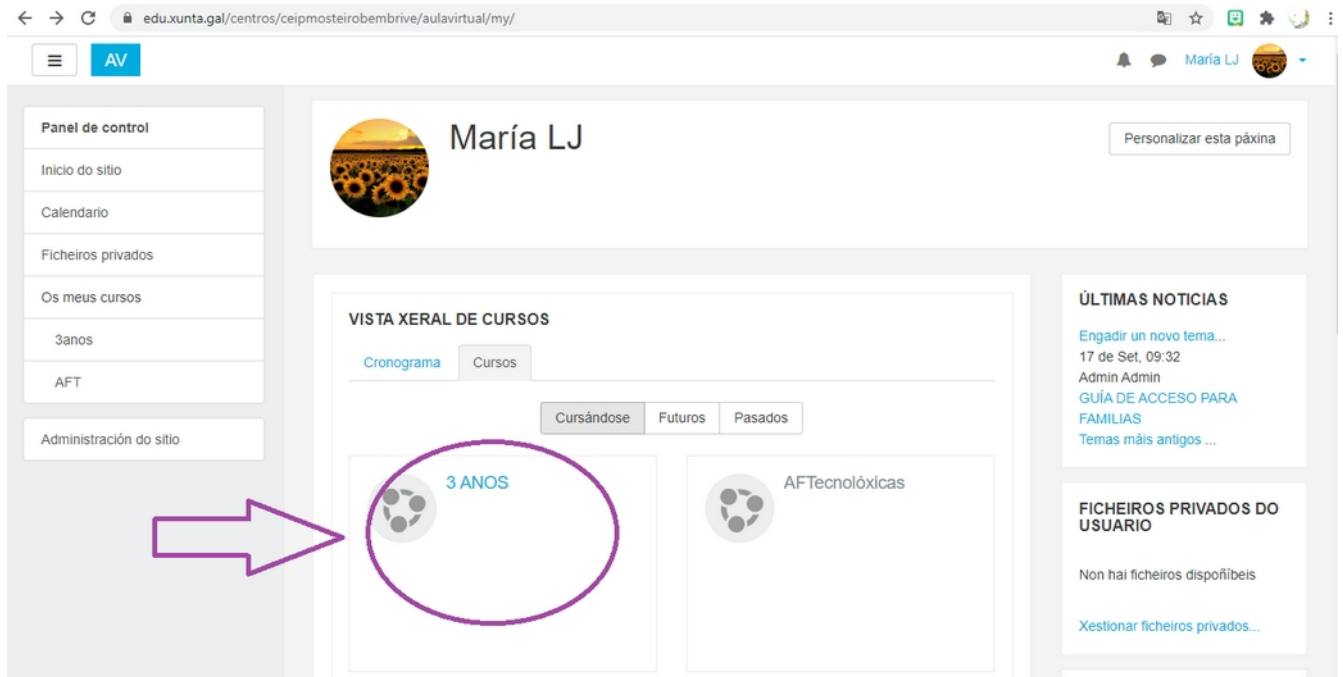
edu.xunta.gal/centros/ceipmosteirobembrive/aulavirtual/my/

AV

María LJ

Panel de control
Inicio do sitio
Calendario
Ficheiros privados
Os meus cursos
3anos
AFT

Administración do sitio

María LJ

Personalizar esta páxina

VISTA XERAL DE CURSOS

Cronograma
Cursos

Cursándose
Futuros
Pasados

3 ANOS

AFTecnolóxicas

ÚLTIMAS NOTICIAS

Engadir un novo tema...
17 de Set, 09:32
Admin Admin
GUÍA DE ACCESO PARA FAMILIAS
Temas máis antigos ...

FICHEIROS PRIVADOS DO USUARIO

Non hai ficheiros dispoñíbeis

Xestionar ficheiros privados...